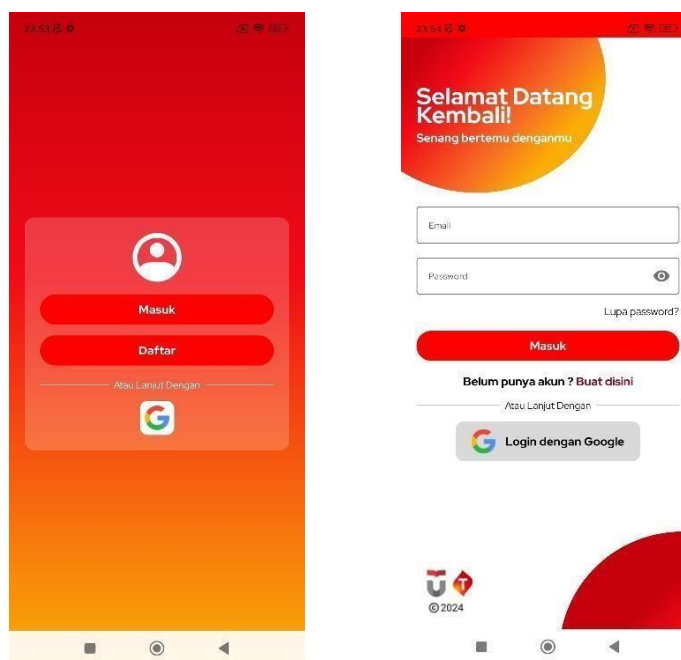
23.53

Masuk

Daftar

Atau Lanjut Dengan

23.54

Selamat Datang Kembali!

Senang bertemu denganmu

Email

Password

Lupa password?

Masuk

Belum punya akun ? Buat disini

Atau Lanjut Dengan

Login dengan Google

©2024